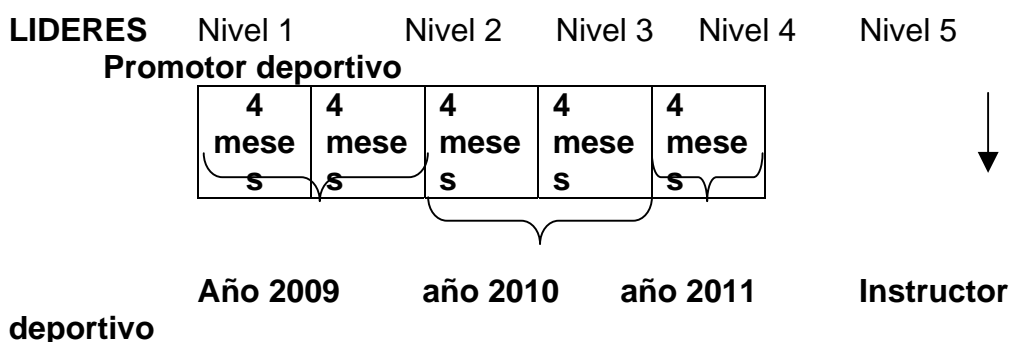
**LIDERES** Nivel 1 Nivel 2 Nivel 3 Nivel 4 Nivel 5

**Promotor deportivo**

| 4 meses | 4 meses | 4 meses | 4 meses | 4 meses |
|---|---|---|---|---|

**Año 2009 año 2010 año 2011 Instructor deportivo**